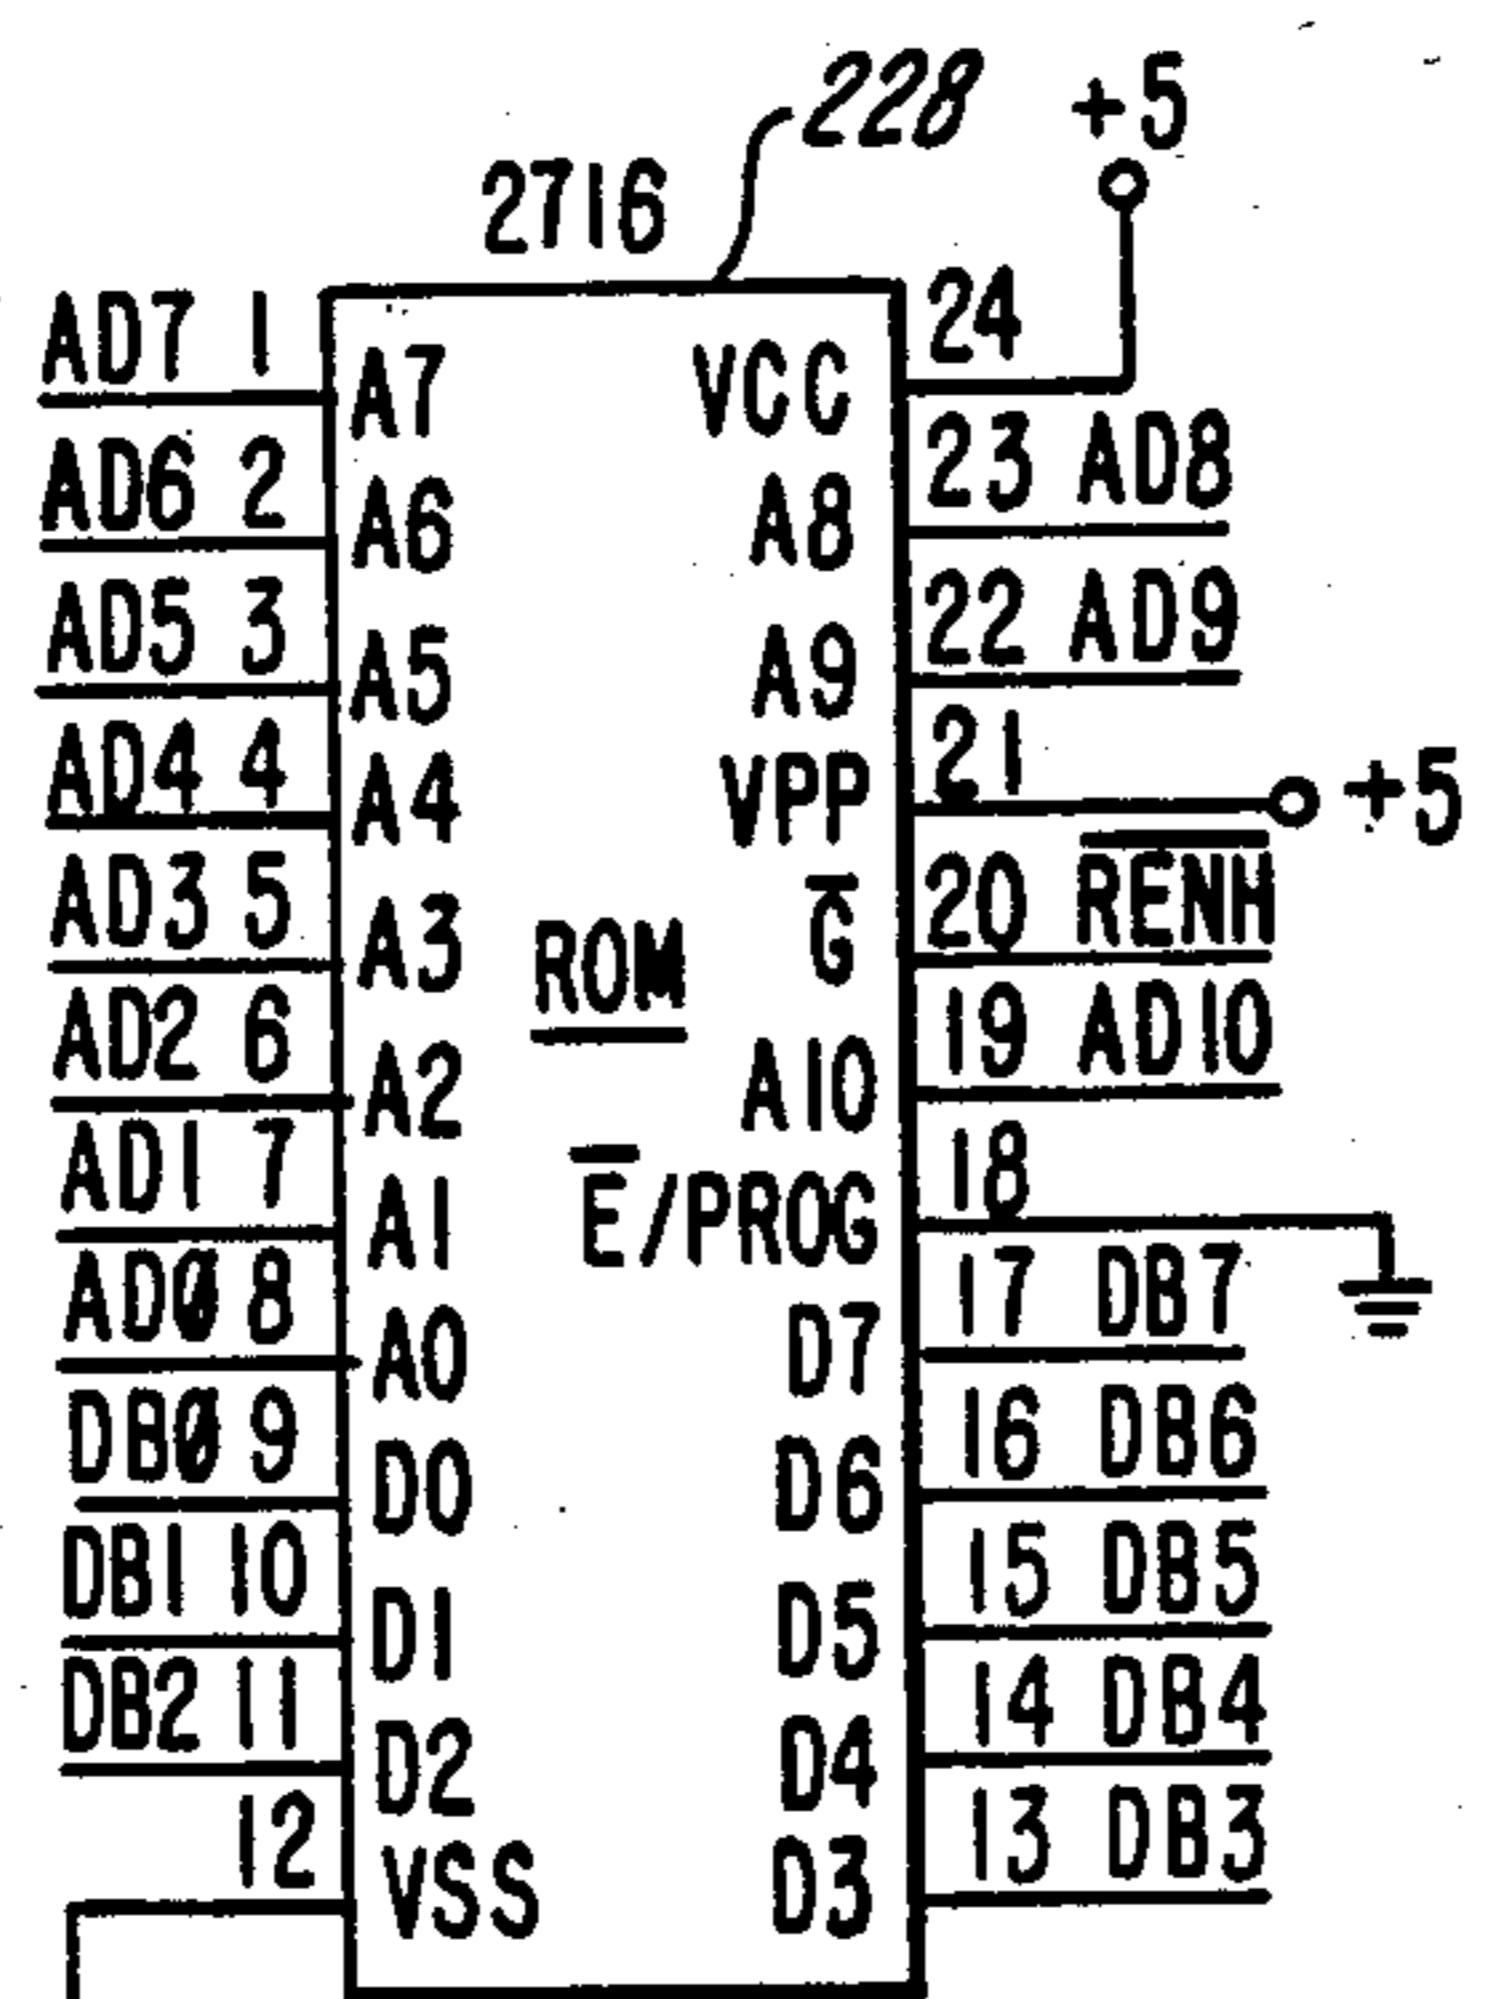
228
2716
+5
AD7 1
A7
VCC
24
AD6 2
A6
A8
23 AD8
AD5 3
A5
A9
22 AD9
AD4 4
A4
VPP
21
+5
AD3 5
A3
ROM
$\overline{G}$
20 $\overline{RENH}$
AD2 6
A2
A10
19 AD10
AD1 7
A1
$\overline{E}$/PROG
18
ADØ 8
A0
D7
17 DB7
DBØ 9
D0
D6
16 DB6
DB1 10
D1
D5
15 DB5
DB2 11
D2
D4
14 DB4
12
VSS
D3
13 DB3